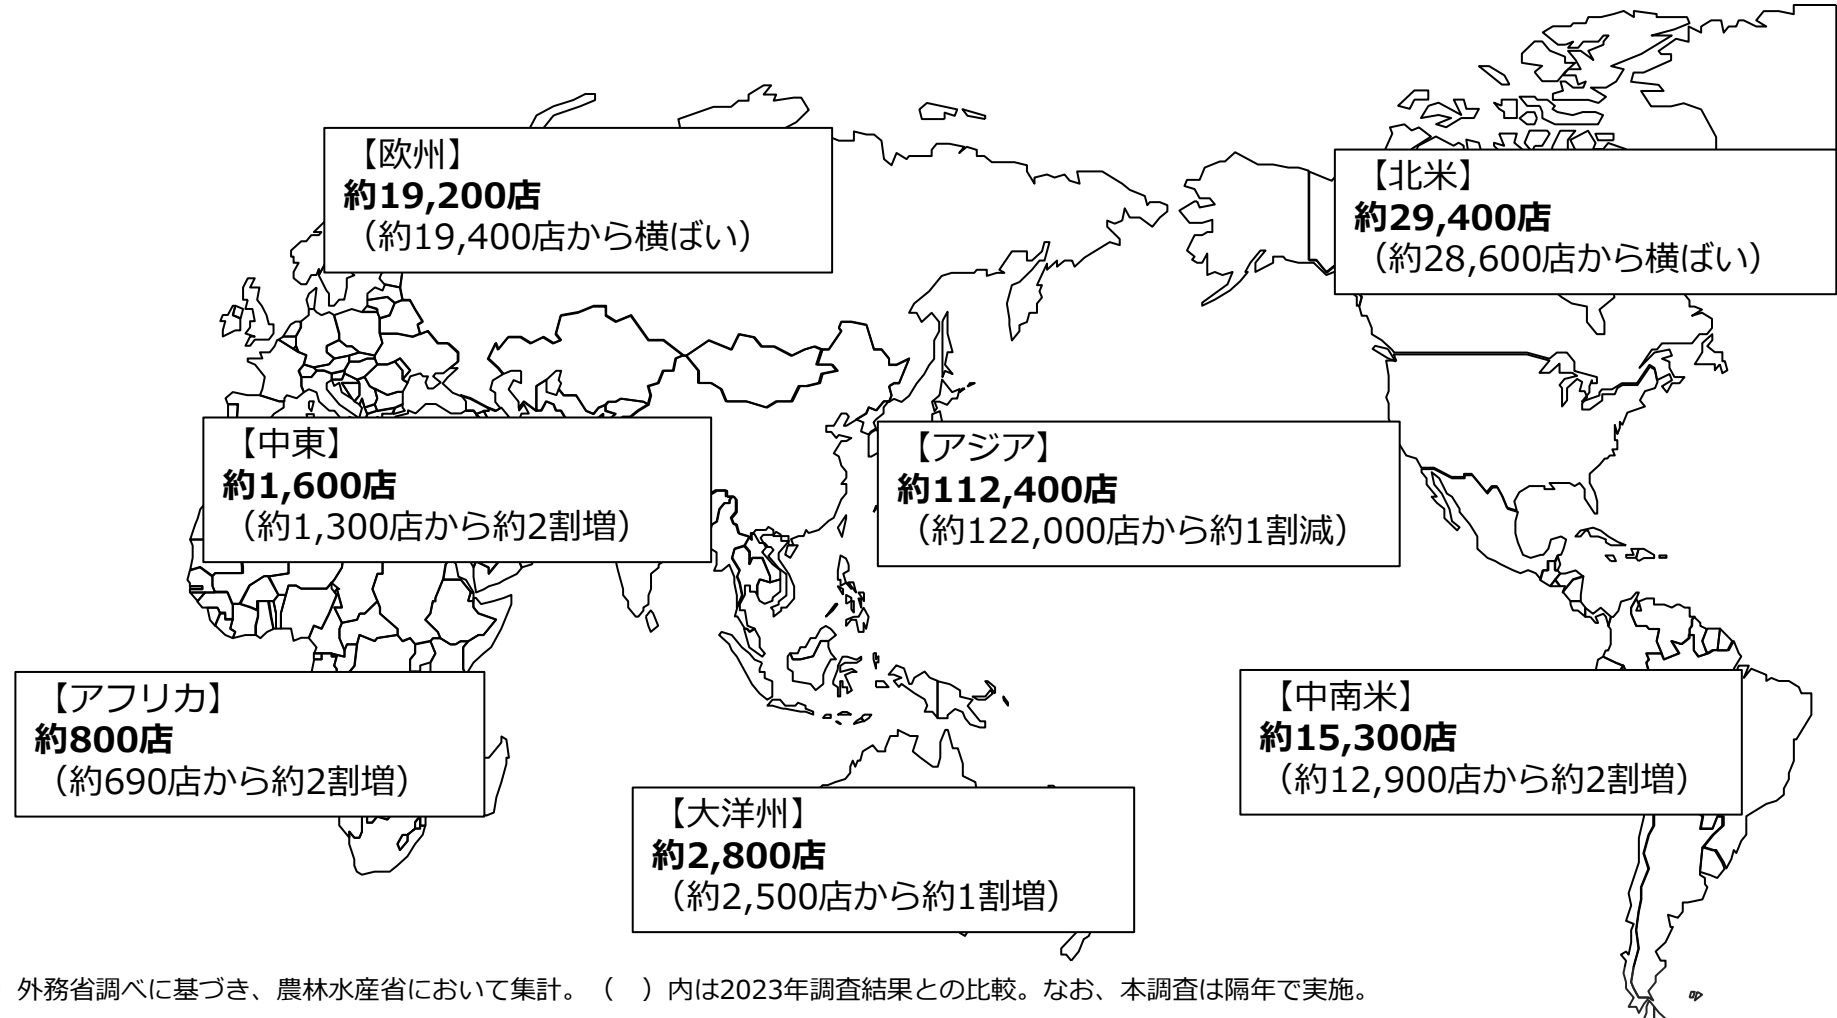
【欧州】
約19,200店
（約19,400店から横ばい）

【北米】
約29,400店
（約28,600店から横ばい）

【中東】
約1,600店
（約1,300店から約2割増）

【アジア】
約112,400店
（約122,000店から約1割減）

【アフリカ】
約800店
（約690店から約2割増）

【中南米】
約15,300店
（約12,900店から約2割増）

【大洋州】
約2,800店
（約2,500店から約1割増）

外務省調べに基づき、農林水産省において集計。（　）内は2023年調査結果との比較。なお、本調査は隔年で実施。